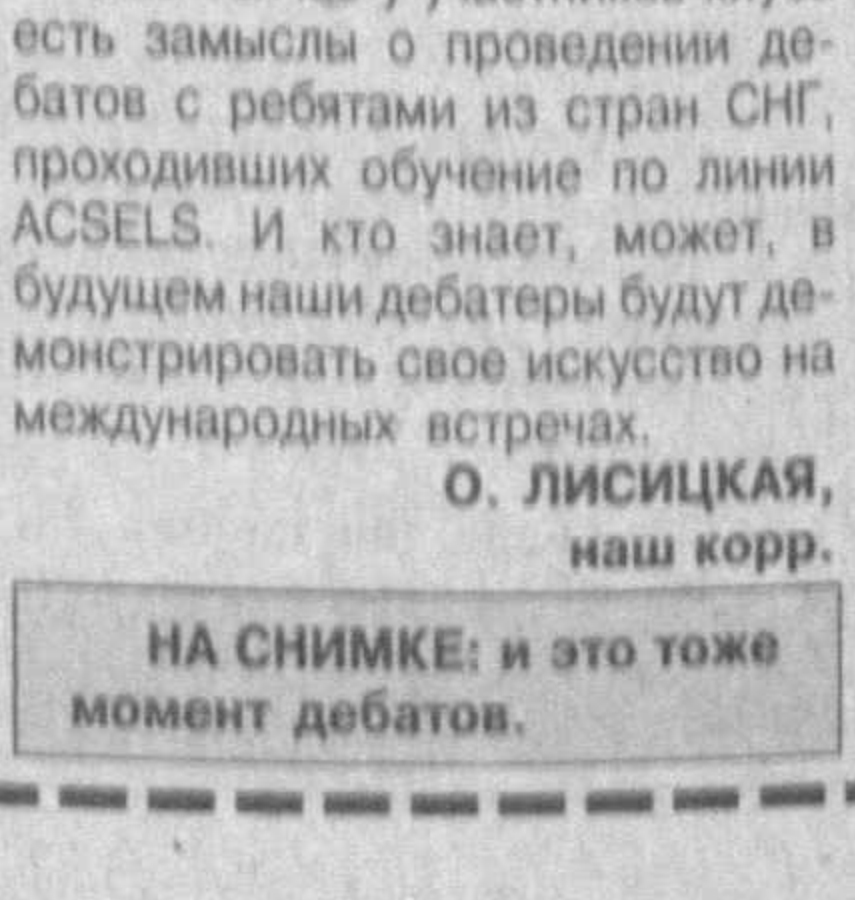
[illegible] есть замыслы о проведении дебатов с ребятами из стран СНГ, проходивших обучение по линии ACSELS. И кто знает, может, в будущем наши дебатеры будут демонстрировать свое искусство на международных встречах.

О. ЛИСИЦКАЯ,
наш корр.

НА СНИМКЕ: и это тоже момент дебатов.